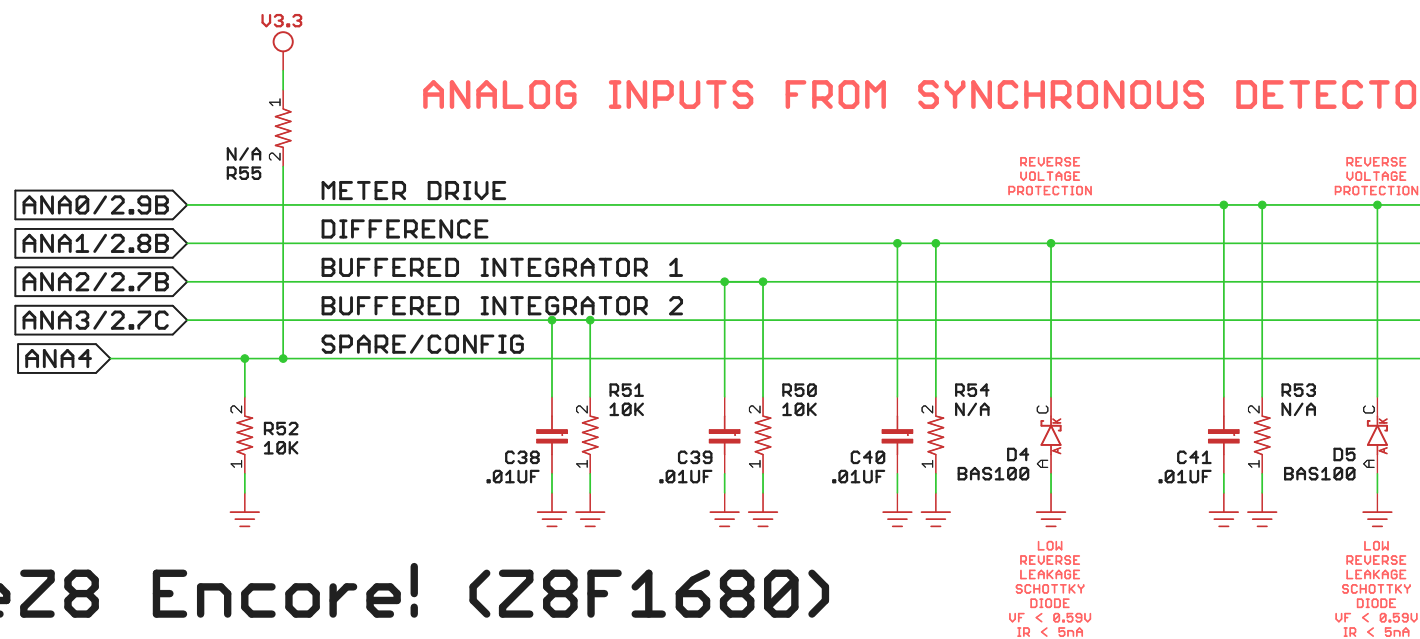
V3.3

ANALOG INPUTS FROM SYNCHRONOUS DETECTO

1
N/A
R55
2

REVERSE VOLTAGE PROTECTION

REVERSE VOLTAGE PROTECTION

ANA0/2.9B
METER DRIVE
ANA1/2.8B
DIFFERENCE
ANA2/2.7B
BUFFERED INTEGRATOR 1
ANA3/2.7C
BUFFERED INTEGRATOR 2
ANA4
SPARE/CONFIG

2
R52
10K
1

C38
.01UF

2
R51
10K
1

C39
.01UF

2
R50
10K
1

C40
.01UF

2
R54
N/A
1

C
D4
BAS100
A

C41
.01UF

2
R53
N/A
1

C
D5
BAS100
A

eZ8 Encore! (Z8F1680)

LOW REVERSE LEAKAGE SCHOTTKY DIODE
VF < 0.59V
IR < 5nA

LOW REVERSE LEAKAGE SCHOTTKY DIODE
VF < 0.59V
IR < 5nA